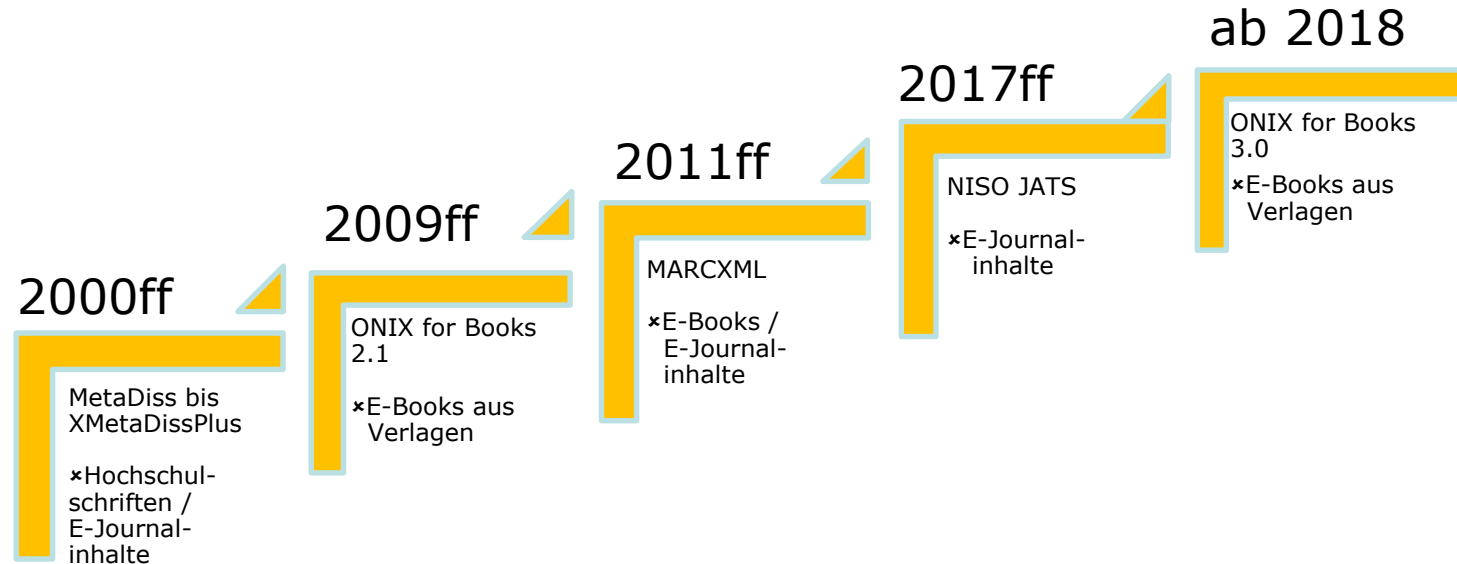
2000ff

MetaDiss bis XMetaDissPlus

×Hochschulschriften / E-Journalinhalte

2009ff

ONIX for Books 2.1

×E-Books aus Verlagen

2011ff

MARCXML

×E-Books / E-Journalinhalte

2017ff

NISO JATS

×E-Journalinhalte

ab 2018

ONIX for Books 3.0

×E-Books aus Verlagen